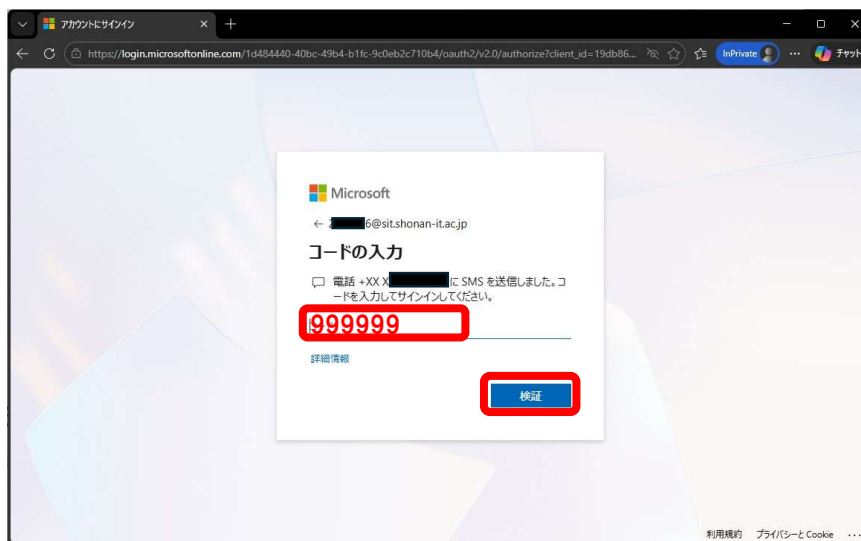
アカウントにサインイン ×

https://login.microsoftonline.com/1d484440-40bc-49b4-b1fc-9c0eb2c710b4/oauth2/v2.0/authorize?client_id=19db86...

InPrivate

チャット

Microsoft

← 2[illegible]6@sit.shonan-it.ac.jp

コードの入力

電話 +XX X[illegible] に SMS を送信しました。コードを入力してサインインしてください。

999999

詳細情報

検証

利用規約 プライバシーと Cookie ...